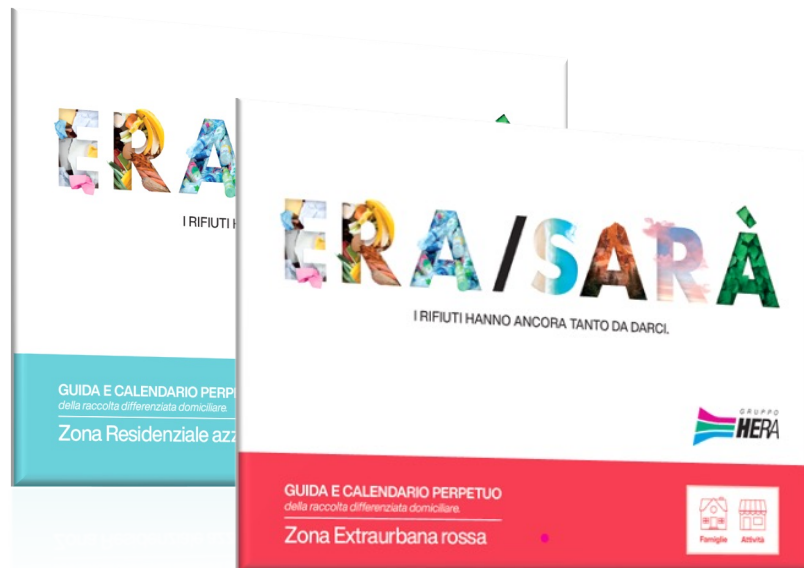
ERA

I RIFIUTI H

GUIDA E CALENDARIO PERPET
della raccolta differenziata domiciliare.
Zona Residenziale azz

ERA/SARÀ

I RIFIUTI HANNO ANCORA TANTO DA DARCI.

GRUPPO HERA

GUIDA E CALENDARIO PERPETUO
della raccolta differenziata domiciliare.
Zona Extraurbana rossa

Famiglie Attività